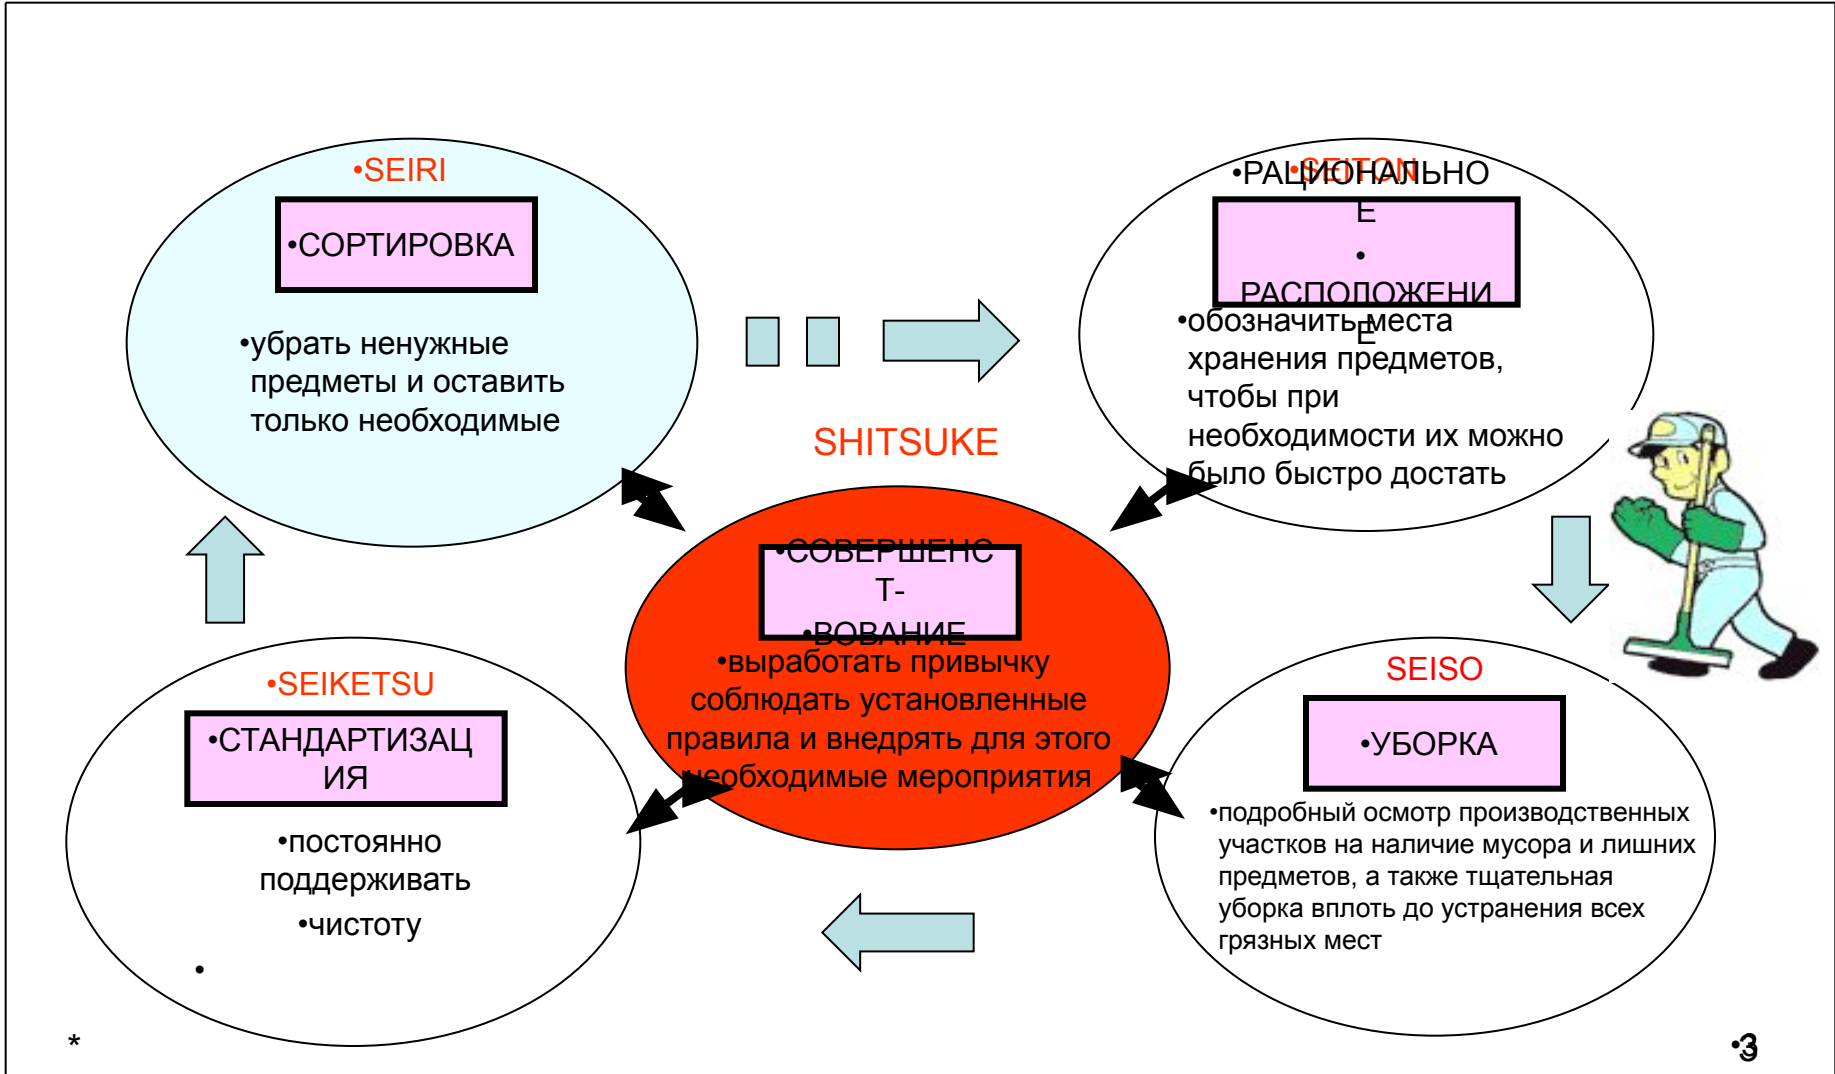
•SEIRI

•СОРТИРОВКА

•убрать ненужные предметы и оставить только необходимые

•SEITON

•РАЦИОНАЛЬНОЕ

•РАСПОЛОЖЕНИЕ

•обозначить места хранения предметов, чтобы при необходимости их можно было быстро достать

SHITSUKE

•СОВЕРШЕНСТ-

•ВОВАНИЕ

•выработать привычку соблюдать установленные правила и внедрять для этого необходимые мероприятия

•SEIKETSU

•СТАНДАРТИЗАЦИЯ

•постоянно поддерживать

•чистоту

•

SEISO

•УБОРКА

•подробный осмотр производственных участков на наличие мусора и лишних предметов, а также тщательная уборка вплоть до устранения всех грязных мест

*

•3